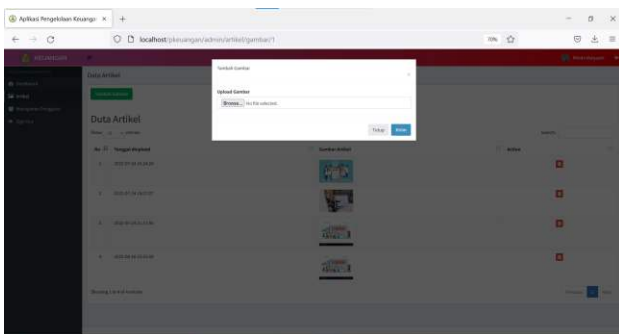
Aplikasi Pengelolaan Keuanga ×

localhost/pkeuangan/admin/artikel/gambar/1

70%

KEUANGAN

Data Artikel

Tambah Gambar

Upload Gambar

Browse... No file selected.

Tutup

Simpan

Data Artikel

No

Tanggal Upload

Gambar Artikel

Action

1

2

3

4

Showing 1 to 4 of 4 entries

Previous

1

Next